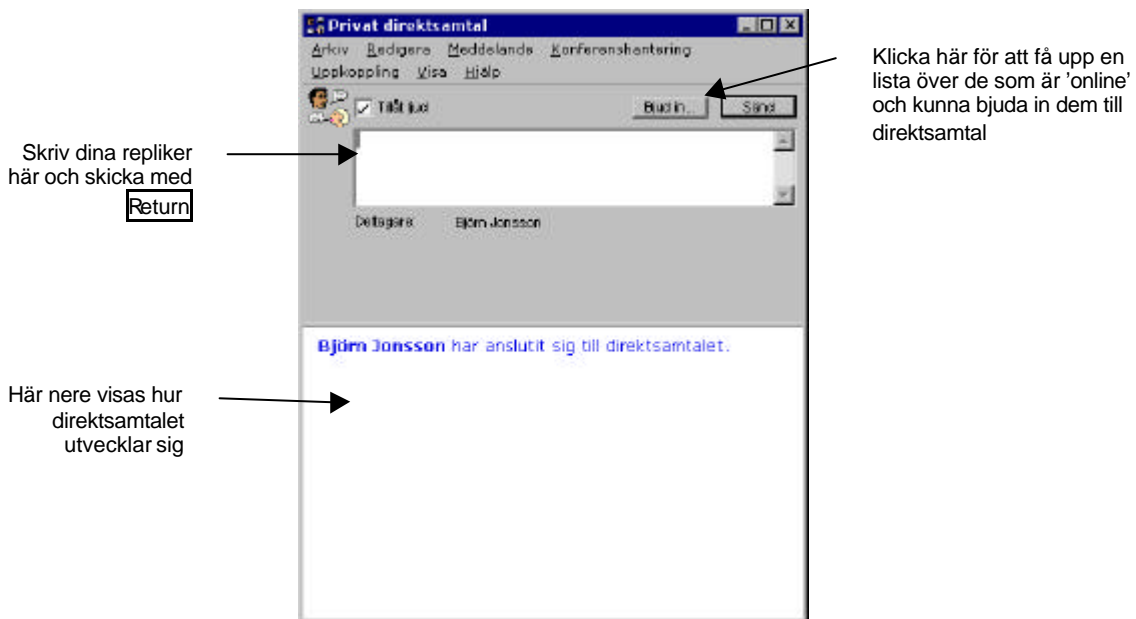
Privat direktsamtal

Arkiv Redigera Meddelande Konferenshantering Uppkoppling Visa Hjälp

Tillåt ljud

Bjud in...

Sänd

Deltagare Björn Jonsson

Björn Jonsson har anslutit sig till direktsamtalet.

Klicka här för att få upp en lista över de som är 'online' och kunna bjuda in dem till direktsamtal

Skriv dina repliker här och skicka med Return

Här nere visas hur direktsamtalet utvecklar sig